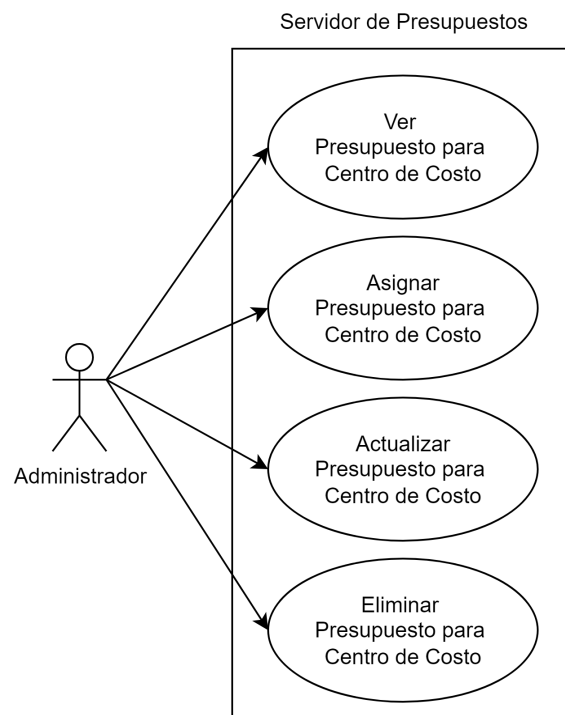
Servidor de Presupuestos

Ver
Presupuesto para
Centro de Costo

Asignar
Presupuesto para
Centro de Costo

Administrador

Actualizar
Presupuesto para
Centro de Costo

Eliminar
Presupuesto para
Centro de Costo